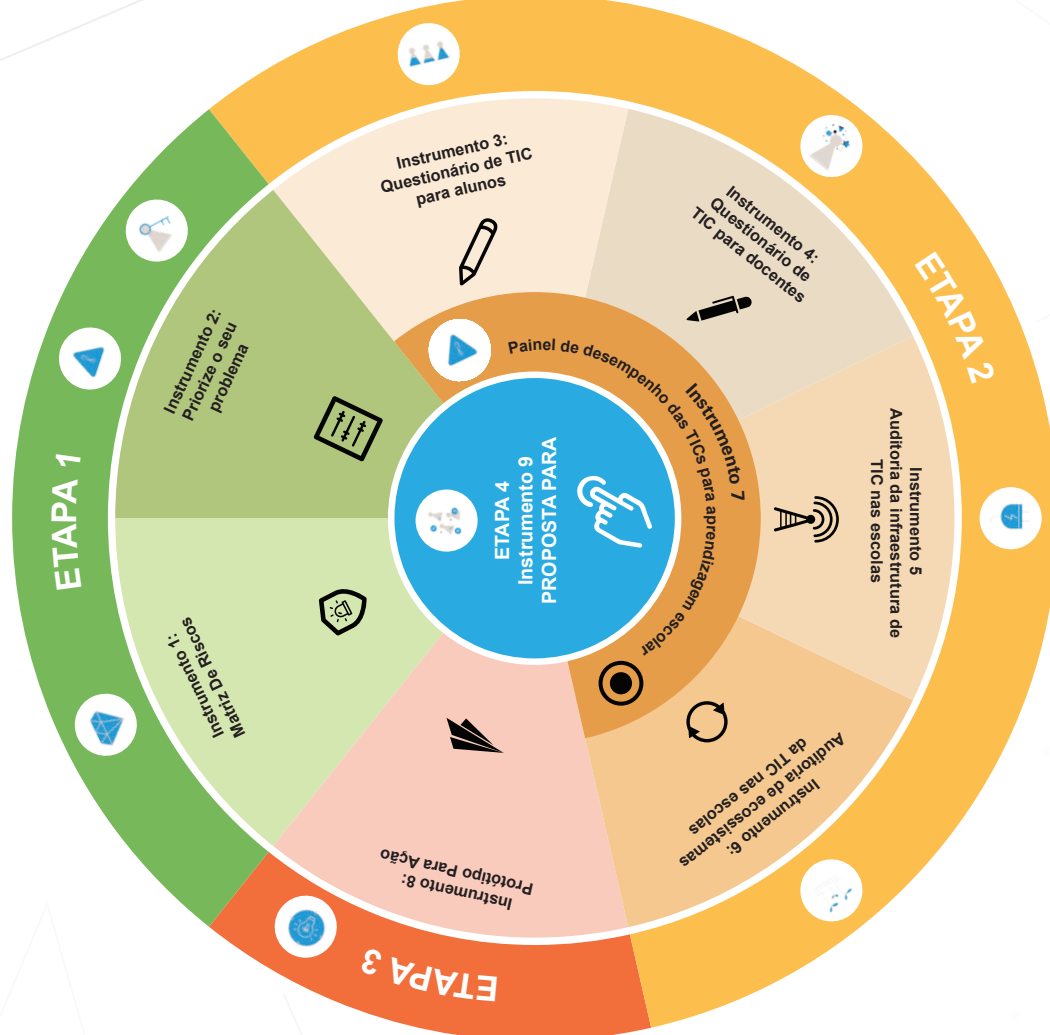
ETAPA 1

Instrumento 1:
Matriz De Riscos

Instrumento 2:
Priorize o seu problema

Instrumento 3:
Questionário de TIC para alunos

Instrumento 4:
Questionário de TIC para docentes

ETAPA 2

Instrumento 5
Auditoria da infraestrutura de TIC nas escolas

Instrumento 6:
Auditoria de ecossistemas da TIC nas escolas

Instrumento 7
Painel de desempenho das TICs para aprendizagem escolar

ETAPA 3

Instrumento 8:
Protótipo Para Ação

ETAPA 4
Instrumento 9
PROPOSTA PARA